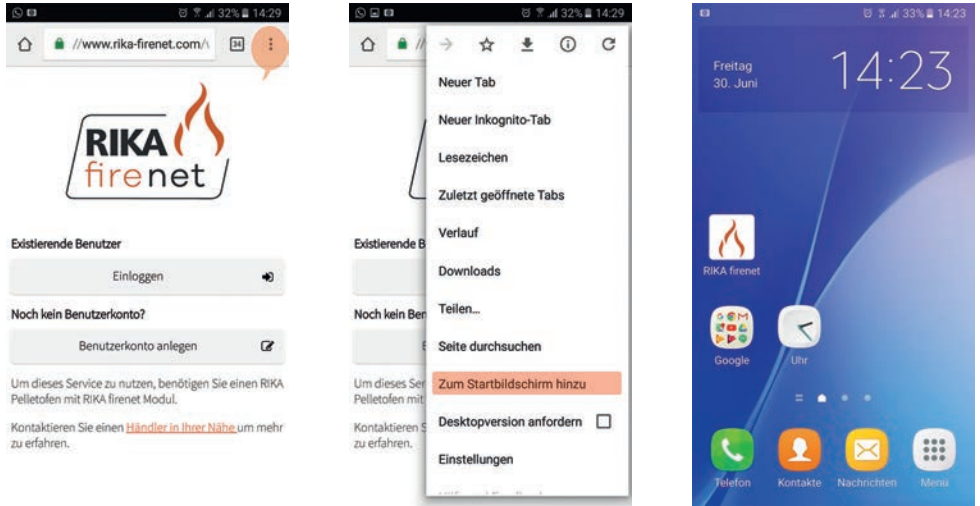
32% 14:29

//www.rika-firenet.com/

34

RIKA
firenet

Existierende Benutzer

Einloggen

Noch kein Benutzerkonto?

Benutzerkonto anlegen

Um dieses Service zu nutzen, benötigen Sie einen RIKA Pelletofen mit RIKA firenet Modul.

Kontaktieren Sie einen Händler in Ihrer Nähe um mehr zu erfahren.

32% 14:29

//

Neuer Tab

Neuer Inkognito-Tab

Lesezeichen

Zuletzt geöffnete Tabs

Verlauf

Downloads

Teilen...

Seite durchsuchen

Zum Startbildschirm hinzu

Desktopversion anfordern

Einstellungen

Existierende

Noch kein Ben

Um dieses Ser Pelletofen mit

Kontaktieren S zu erfahren.

33% 14:23

Freitag
30. Juni

14:23

RIKA firenet

Google

Uhr

Telefon

Kontakte

Nachrichten

Menü